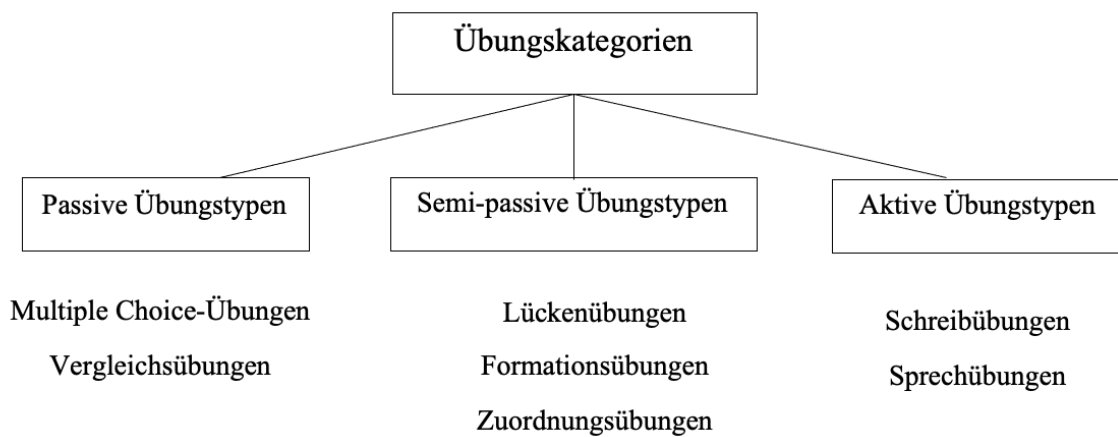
Übungskategorien

Passive Übungstypen

Multiple Choice-Übungen
Vergleichsübungen

Semi-passive Übungstypen

Lückenübungen
Formationsübungen
Zuordnungsübungen

Aktive Übungstypen

Schreibübungen
Sprechübungen